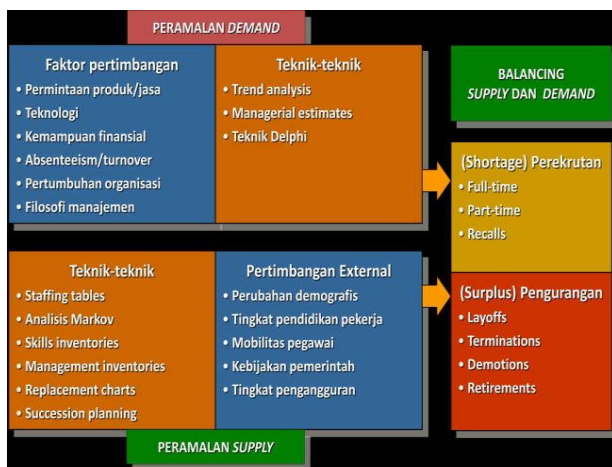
PERAMALAN *DEMAND*

Faktor pertimbangan
• Permintaan produk/jasa
• Teknologi
• Kemampuan finansial
• Absenteeism/turnover
• Pertumbuhan organisasi
• Filosofi manajemen

Teknik-teknik
• Trend analysis
• Managerial estimates
• Teknik Delphi

BALANCING
*SUPPLY* DAN *DEMAND*

(Shortage) Perekrutan
• Full-time
• Part-time
• Recalls

Teknik-teknik
• Staffing tables
• Analisis Markov
• Skills inventories
• Management inventories
• Replacement charts
• Succession planning

Pertimbangan External
• Perubahan demografis
• Tingkat pendidikan pekerja
• Mobilitas pegawai
• Kebijakan pemerintah
• Tingkat pengangguran

(Surplus) Pengurangan
• Layoffs
• Terminations
• Demotions
• Retirements

PERAMALAN *SUPPLY*